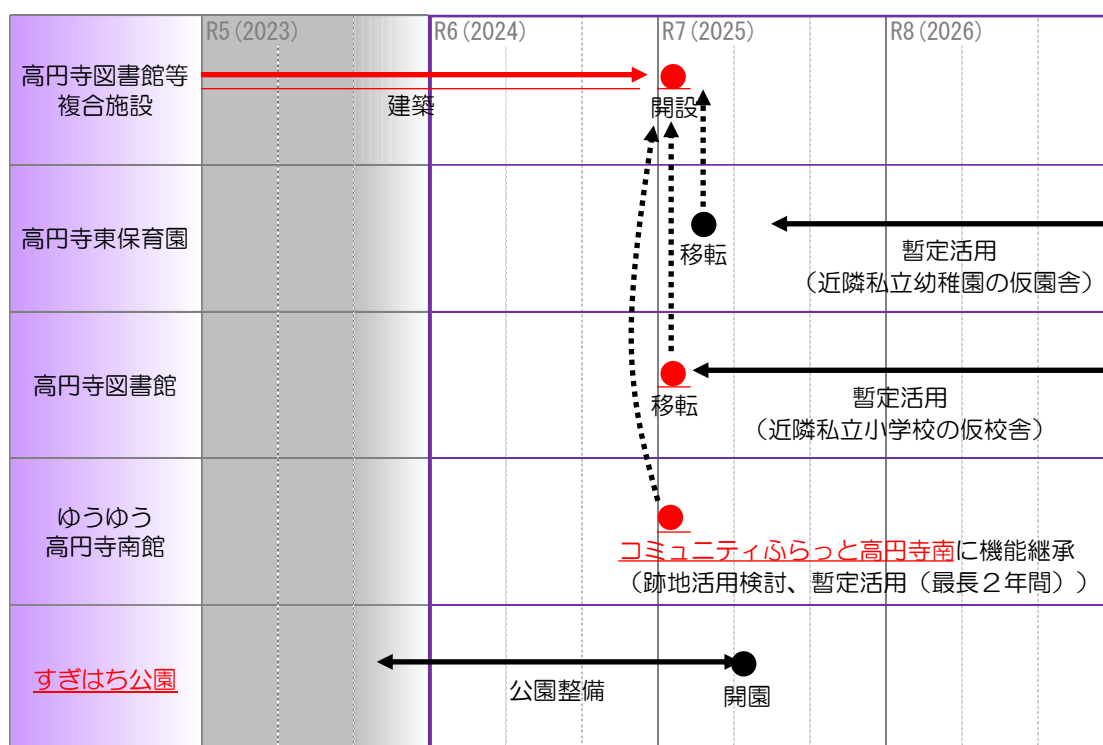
| | R5 (2023) | R6 (2024) | R7 (2025) | R8 (2026) |
|---|---|---|---|---|
| 高円寺図書館等複合施設 | 建築 | | 開設 | |
| 高円寺東保育園 | | | 移転 | 暫定活用（近隣私立幼稚園の仮園舎） |
| 高円寺図書館 | | | 移転 | 暫定活用（近隣私立小学校の仮校舎） |
| ゆうゆう高円寺南館 | | | コミュニティふらっと高円寺南に機能継承（跡地活用検討、暫定活用（最長２年間）） | |
| すぎはち公園 | | 公園整備 | 開園 | |